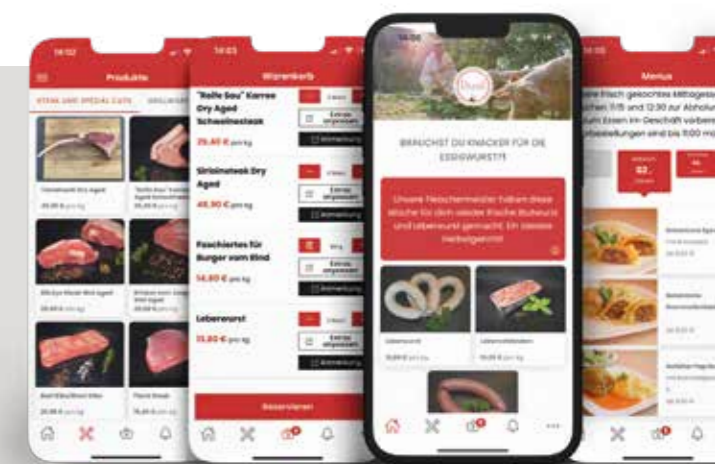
14:02
Produkte
STEAK UND SPECIAL CUTS
GRILLGUT
Tomahawk Dry Aged
29,80 € pro kg
"Rolle Sau" Karree Aged Schweinesteak
29,80 € pro kg
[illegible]
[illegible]
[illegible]
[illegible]
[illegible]
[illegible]

14:03
Warenkorb
"Rolle Sau" Karree Dry Aged Schweinesteak
29,80 € pro kg
Extras anpassen
Anmerkung
Sirloinsteak Dry Aged
49,90 € pro kg
Extras anpassen
Anmerkung
Faschiertes für Burger vom Rind
14,80 € pro kg
Extras anpassen
Anmerkung
Leberwurst
13,80 € pro kg
Extras anpassen
Anmerkung
Reservieren

14:03
BRAUCHST DU KNACKER FÜR DIE ESSIGWURST?!
Unsere Fleischermeister haben diese Woche für dich wieder frische Blutwurst und Leberwurst gemacht. Ein Genuss. Herbstgericht!
Leberwurst
Leberknödel

Menüs
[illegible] frisch gekochtes Mittagess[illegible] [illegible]chen 11:15 und 12:30 zur Abholu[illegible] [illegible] Essen im Geschäft vorbe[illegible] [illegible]bestellungen sind bis 11:00 m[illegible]
02
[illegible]
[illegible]
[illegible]